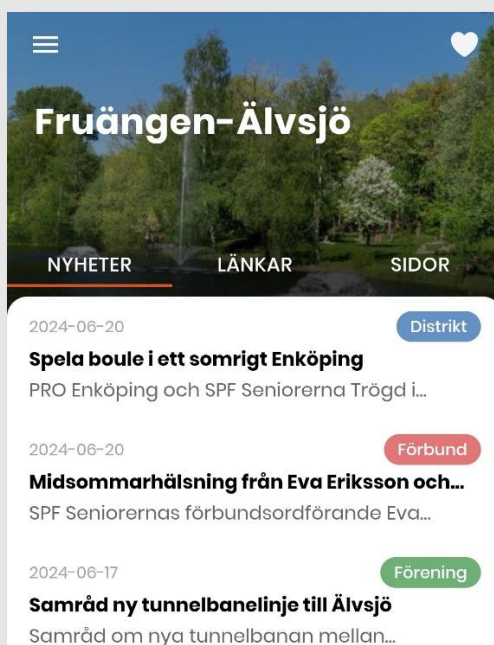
Fruängen-Älvsjö

NYHETER LÄNKAR SIDOR

2024-06-20
Distrikt
Spela boule i ett somrigt Enköping
PRO Enköping och SPF Seniorerna Trögd i...

2024-06-20
Förbund
Midsommarhälsning från Eva Eriksson och...
SPF Seniorernas förbundsordförande Eva...

2024-06-17
Förening
Samråd ny tunnelbanelinje till Älvsjö
Samråd om nya tunnelbanan mellan...